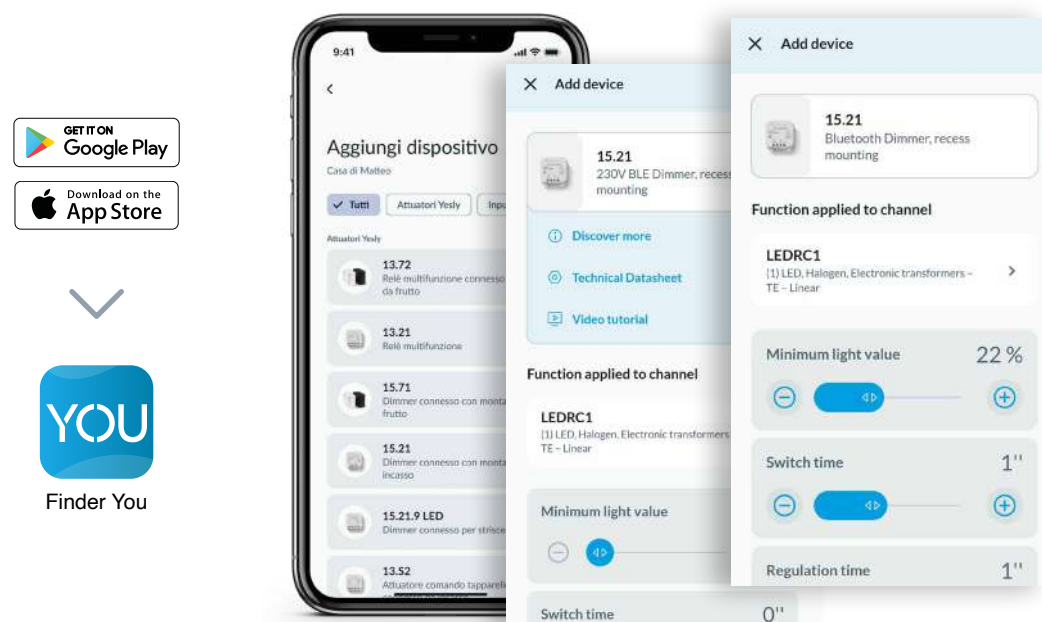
GET IT ON
Google Play

Download on the
App Store

YOU

Finder You

9:41

<

Aggiungi dispositivo
Casa di Matteo

✓ Tutti
Attuatori Yesly
Inpu

Attuatori Yesly

13.72
Relè multifunzione connesso da frutto

13.21
Relè multifunzione

15.71
Dimmer connesso con monta frutto

15.21
Dimmer connesso con monta incasso

15.21.9 LED
Dimmer connesso per strisce

13.S2
Attuatore comando tapparelle

✕ Add device

15.21
230V BLE Dimmer, recess mounting

Discover more

Technical Datasheet

Video tutorial

Function applied to channel

LEDRC1
(1) LED, Halogen, Electronic transformers TE – Linear

Minimum light value

Switch time
0''

✕ Add device

15.21
Bluetooth Dimmer, recess mounting

Function applied to channel

LEDRC1
(1) LED, Halogen, Electronic transformers – TE – Linear

Minimum light value
22 %

Switch time
1''

Regulation time
1''